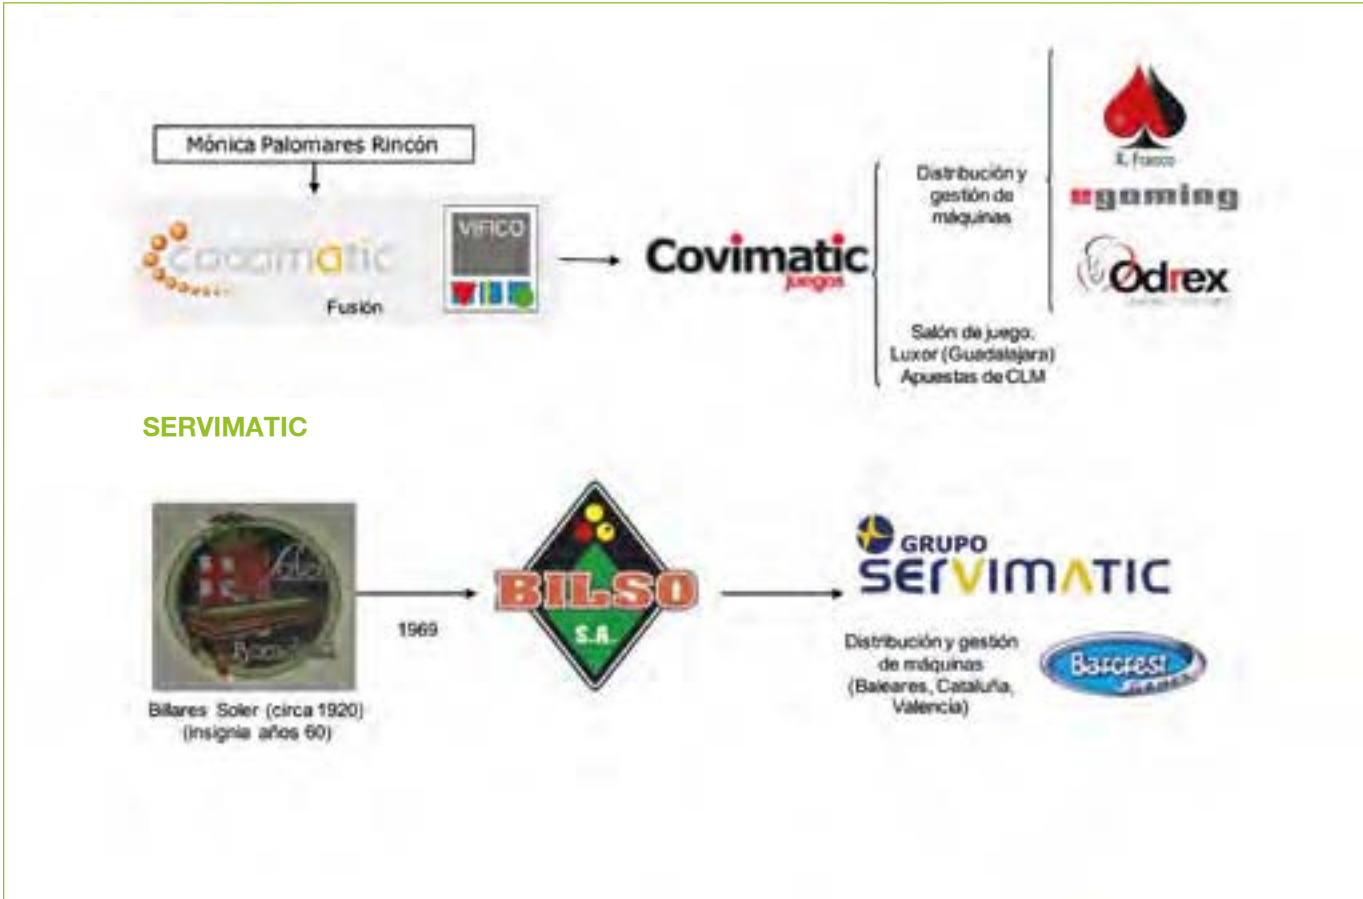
Mónica Palomares Rincón

Cocamatic

Fusión

VIRCO

Covimatic juegos

Distribución y gestión de máquinas

Salón de juego. Luxor (Guadalajara) Apuestas de CLM

R. Franco

gaming

Odrex

SERVIMATIC

Billares Soler (circa 1920) (insignia años 60)

1969

BILSO S.A.

GRUPO SERVIMATIC

Distribución y gestión de máquinas (Baleares, Cataluña, Valencia)

Barcrest